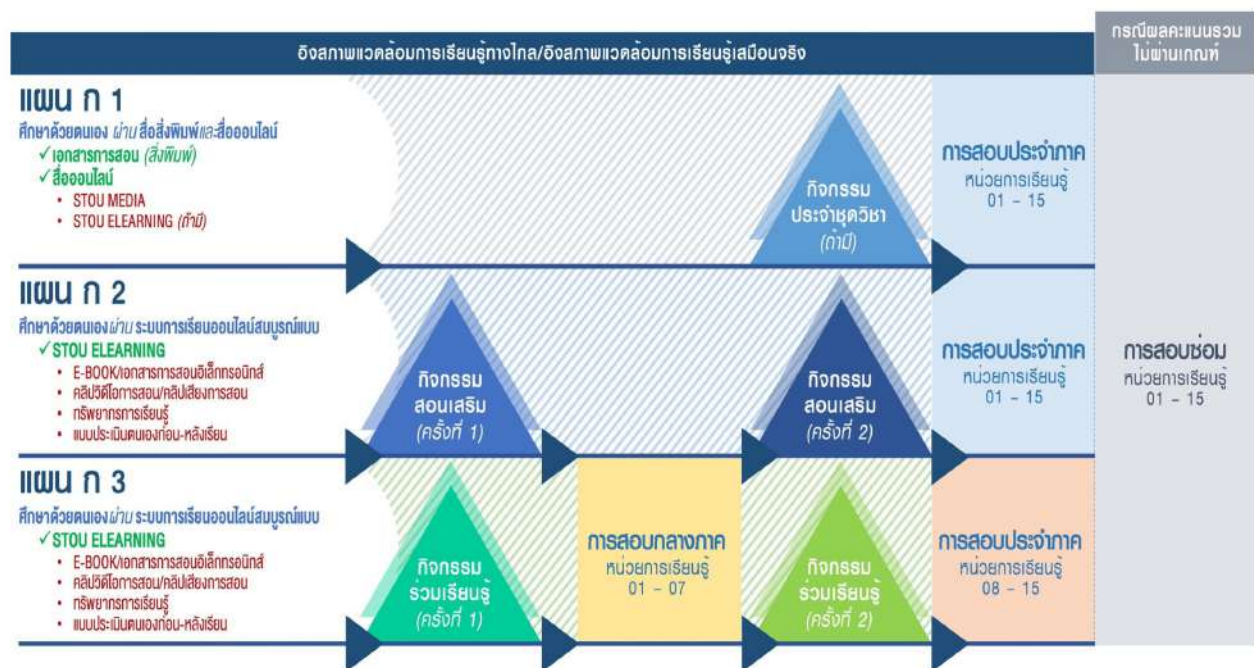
อิงสภาพแวดล้อมการเรียนรู้ทางไกล/อิงสภาพแวดล้อมการเรียนรู้เสมือนจริง

กรณีผลคะแนนรวมไม่ผ่านเกณฑ์

แผน ก 1
ศึกษาด้วยตนเอง ผ่าน สื่อสิ่งพิมพ์และสื่อออนไลน์
✓ เอกสารการสอน (สิ่งพิมพ์)
✓ สื่อออนไลน์
• STOU MEDIA
• STOU ELEARNING (ถ้ามี)

กิจกรรม ประจำชุดวิชา (ถ้ามี)

การสอบประจำภาค
หน่วยการเรียนรู้ 01 – 15

แผน ก 2
ศึกษาด้วยตนเอง ผ่าน ระบบการเรียนออนไลน์สมบูรณ์แบบ
✓ STOU ELEARNING
• E-BOOK/เอกสารการสอนอิเล็กทรอนิกส์
• คลิปวิดีโอการสอน/คลิปเสียงการสอน
• ทรัพยากรการเรียนรู้
• แบบประเมินตนเองก่อน-หลังเรียน

กิจกรรม สอนเสริม (ครั้งที่ 1)

กิจกรรม สอนเสริม (ครั้งที่ 2)

การสอบประจำภาค
หน่วยการเรียนรู้ 01 – 15

การสอบซ่อม
หน่วยการเรียนรู้ 01 – 15

แผน ก 3
ศึกษาด้วยตนเอง ผ่าน ระบบการเรียนออนไลน์สมบูรณ์แบบ
✓ STOU ELEARNING
• E-BOOK/เอกสารการสอนอิเล็กทรอนิกส์
• คลิปวิดีโอการสอน/คลิปเสียงการสอน
• ทรัพยากรการเรียนรู้
• แบบประเมินตนเองก่อน-หลังเรียน

กิจกรรม ร่วมเรียนรู้ (ครั้งที่ 1)

การสอบกลางภาค
หน่วยการเรียนรู้ 01 – 07

กิจกรรม ร่วมเรียนรู้ (ครั้งที่ 2)

การสอบประจำภาค
หน่วยการเรียนรู้ 08 – 15